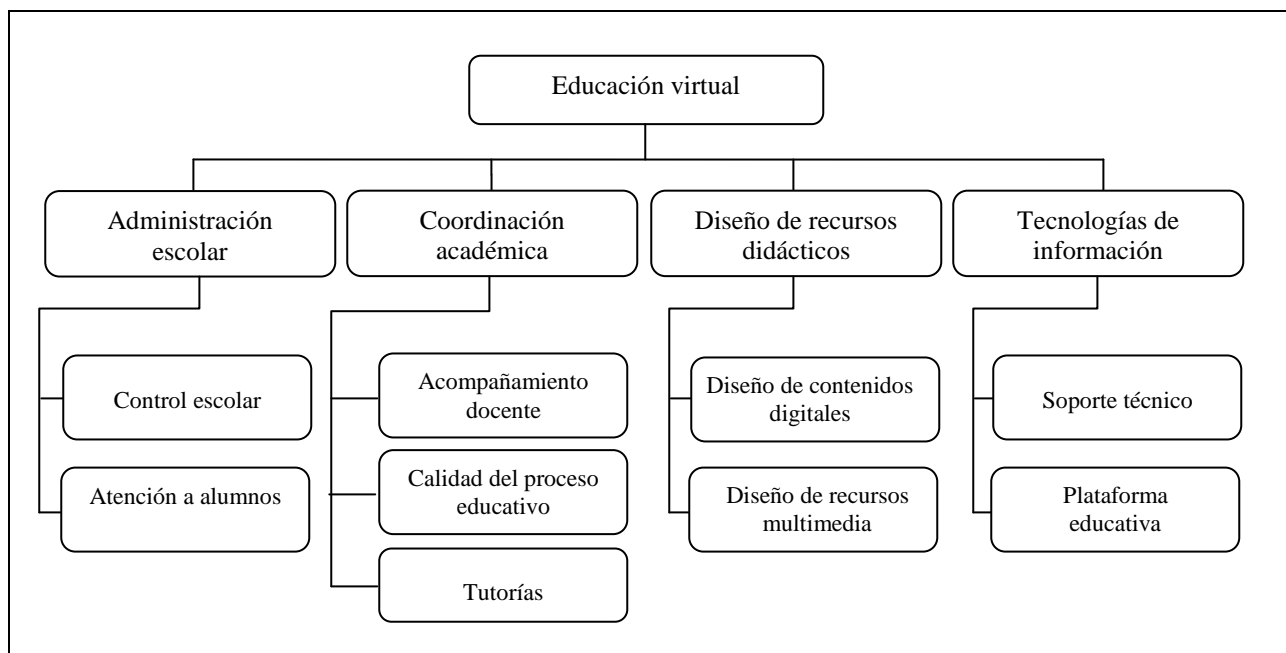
Educación virtual

Administración escolar

Control escolar

Atención a alumnos

Coordinación académica

Acompañamiento docente

Calidad del proceso educativo

Tutorías

Diseño de recursos didácticos

Diseño de contenidos digitales

Diseño de recursos multimedia

Tecnologías de información

Soporte técnico

Plataforma educativa